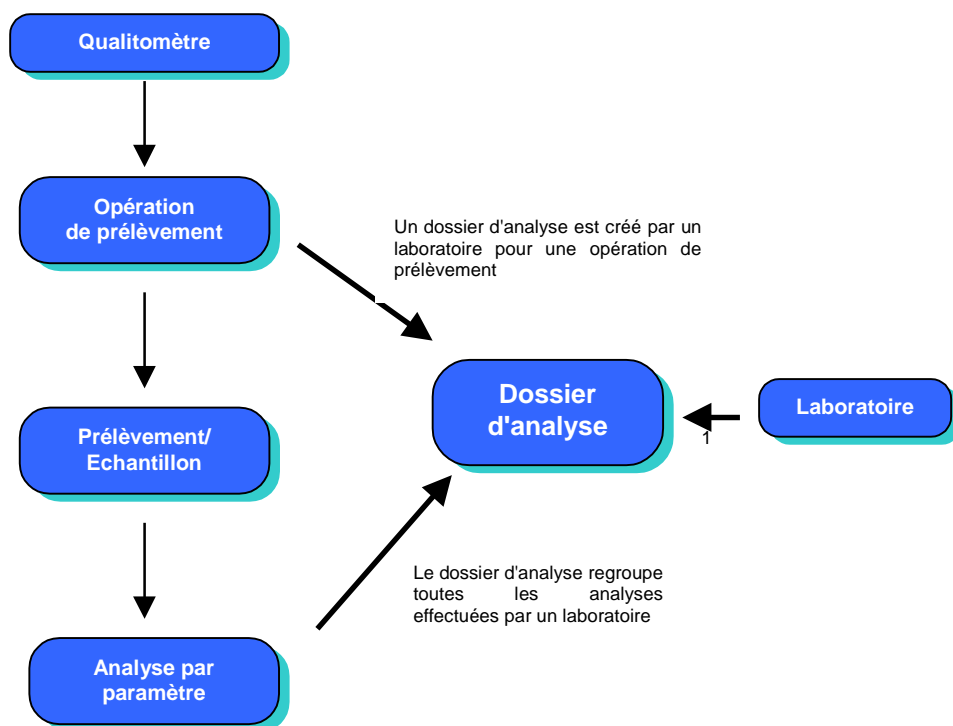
Qualitomètre

Opération de prélèvement

Un dossier d'analyse est créé par un laboratoire pour une opération de prélèvement

Dossier d'analyse

Laboratoire

1

Prélèvement/ Echantillon

Le dossier d'analyse regroupe toutes les analyses effectuées par un laboratoire

Analyse par paramètre